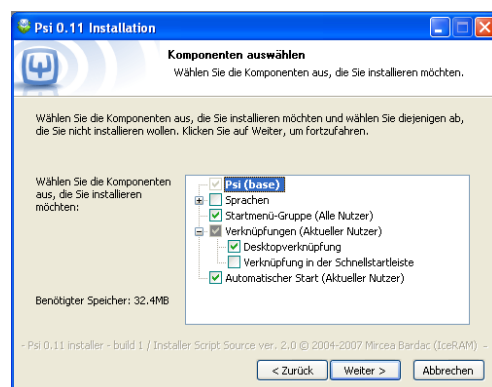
Psi 0.11 Installation

Komponenten auswählen
Wählen Sie die Komponenten aus, die Sie installieren möchten.

Wählen Sie die Komponenten aus, die Sie installieren möchten und wählen Sie diejenigen ab, die Sie nicht installieren wollen. Klicken Sie auf Weiter, um fortzufahren.

Wählen Sie die Komponenten aus, die Sie installieren möchten:

Psi (base)
Sprachen
Startmenü-Gruppe (Alle Nutzer)
Verknüpfungen (Aktueller Nutzer)
Desktopverknüpfung
Verknüpfung in der Schnellstartleiste
Automatischer Start (Aktueller Nutzer)

Benötigter Speicher: 32.4MB

- Psi 0.11 installer - build 1 / Installer Script Source ver. 2.0 © 2004-2007 Mircea Bardac (IceRAM) -

< Zurück   Weiter >   Abbrechen